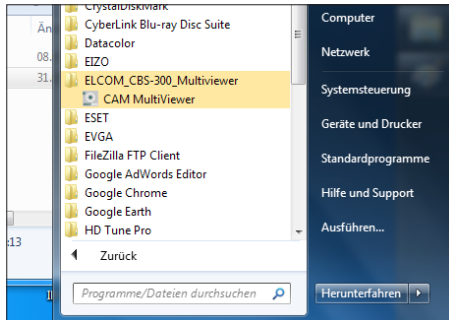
Än
08.
31.
:13

CrystalDiskMark
CyberLink Blu-ray Disc Suite
Datacolor
EIZO
ELCOM_CBS-300_Multiviewer
CAM MultiViewer
ESET
EVGA
FileZilla FTP Client
Google AdWords Editor
Google Chrome
Google Earth
HD Tune Pro
Zurück
Programme/Dateien durchsuchen

Computer
Netzwerk
Systemsteuerung
Geräte und Drucker
Standardprogramme
Hilfe und Support
Ausführen...
Herunterfahren